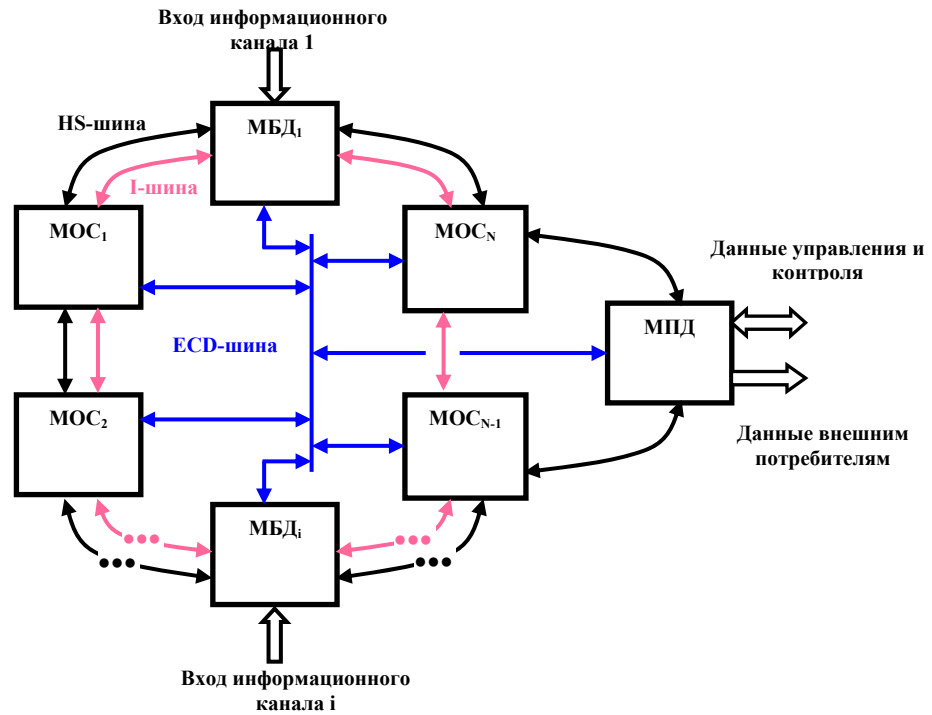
Вход информационного канала 1

HS-шина

МБД$_1$

I-шина

МОС$_1$

МОС$_N$

Данные управления и контроля

МПД

ECD-шина

МОС$_2$

МОС$_{N-1}$

Данные внешним потребителям

МБД$_i$

Вход информационного канала i